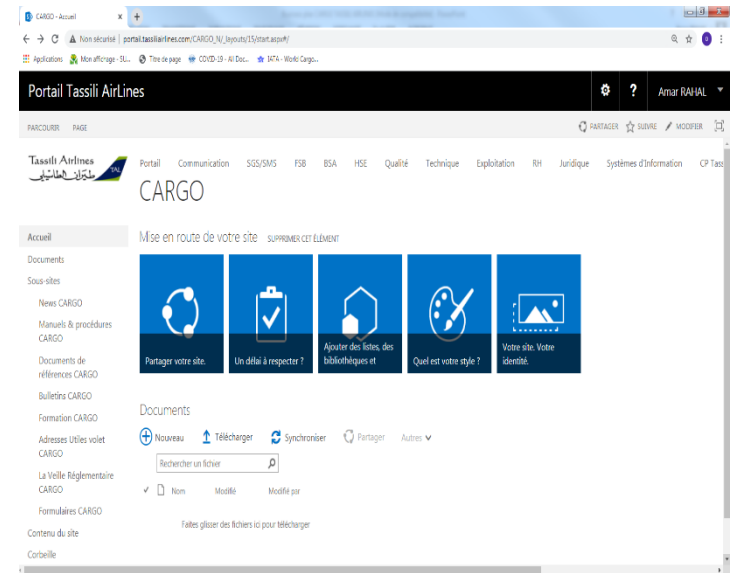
CARGO - Accueil ×

Non sécurisé | portail.tassiliairlines.com/CARGO_N/_layouts/15/start.aspx#/

Applications Mon affichage - SL... Titre de page COVID-19 - All Doc... IATA - World Cargo...

Portail Tassili AirLines

Amar RAHAL

PARCOURIR PAGE

PARTAGER SUIVRE MODIFIER

Tassili Airlines

Portail Communication SGS/SMS FSB BSA HSE Qualité Technique Exploitation RH Juridique Systèmes d'Information CP Tass

CARGO

Accueil

Documents

Sous-sites

News CARGO

Manuels & procédures CARGO

Documents de références CARGO

Bulletins CARGO

Formation CARGO

Adresses Utiles volet CARGO

La Veille Réglementaire CARGO

Formulaires CARGO

Contenu du site

Corbeille

Mise en route de votre site SUPPRIMER CET ÉLÉMENT

Partager votre site.

Un délai à respecter ?

Ajouter des listes, des bibliothèques et

Quel est votre style ?

Votre site. Votre identité.

Documents

Nouveau Télécharger Synchroniser Partager Autres

Rechercher un fichier

Nom Modifié Modifié par

Faites glisser des fichiers ici pour télécharger